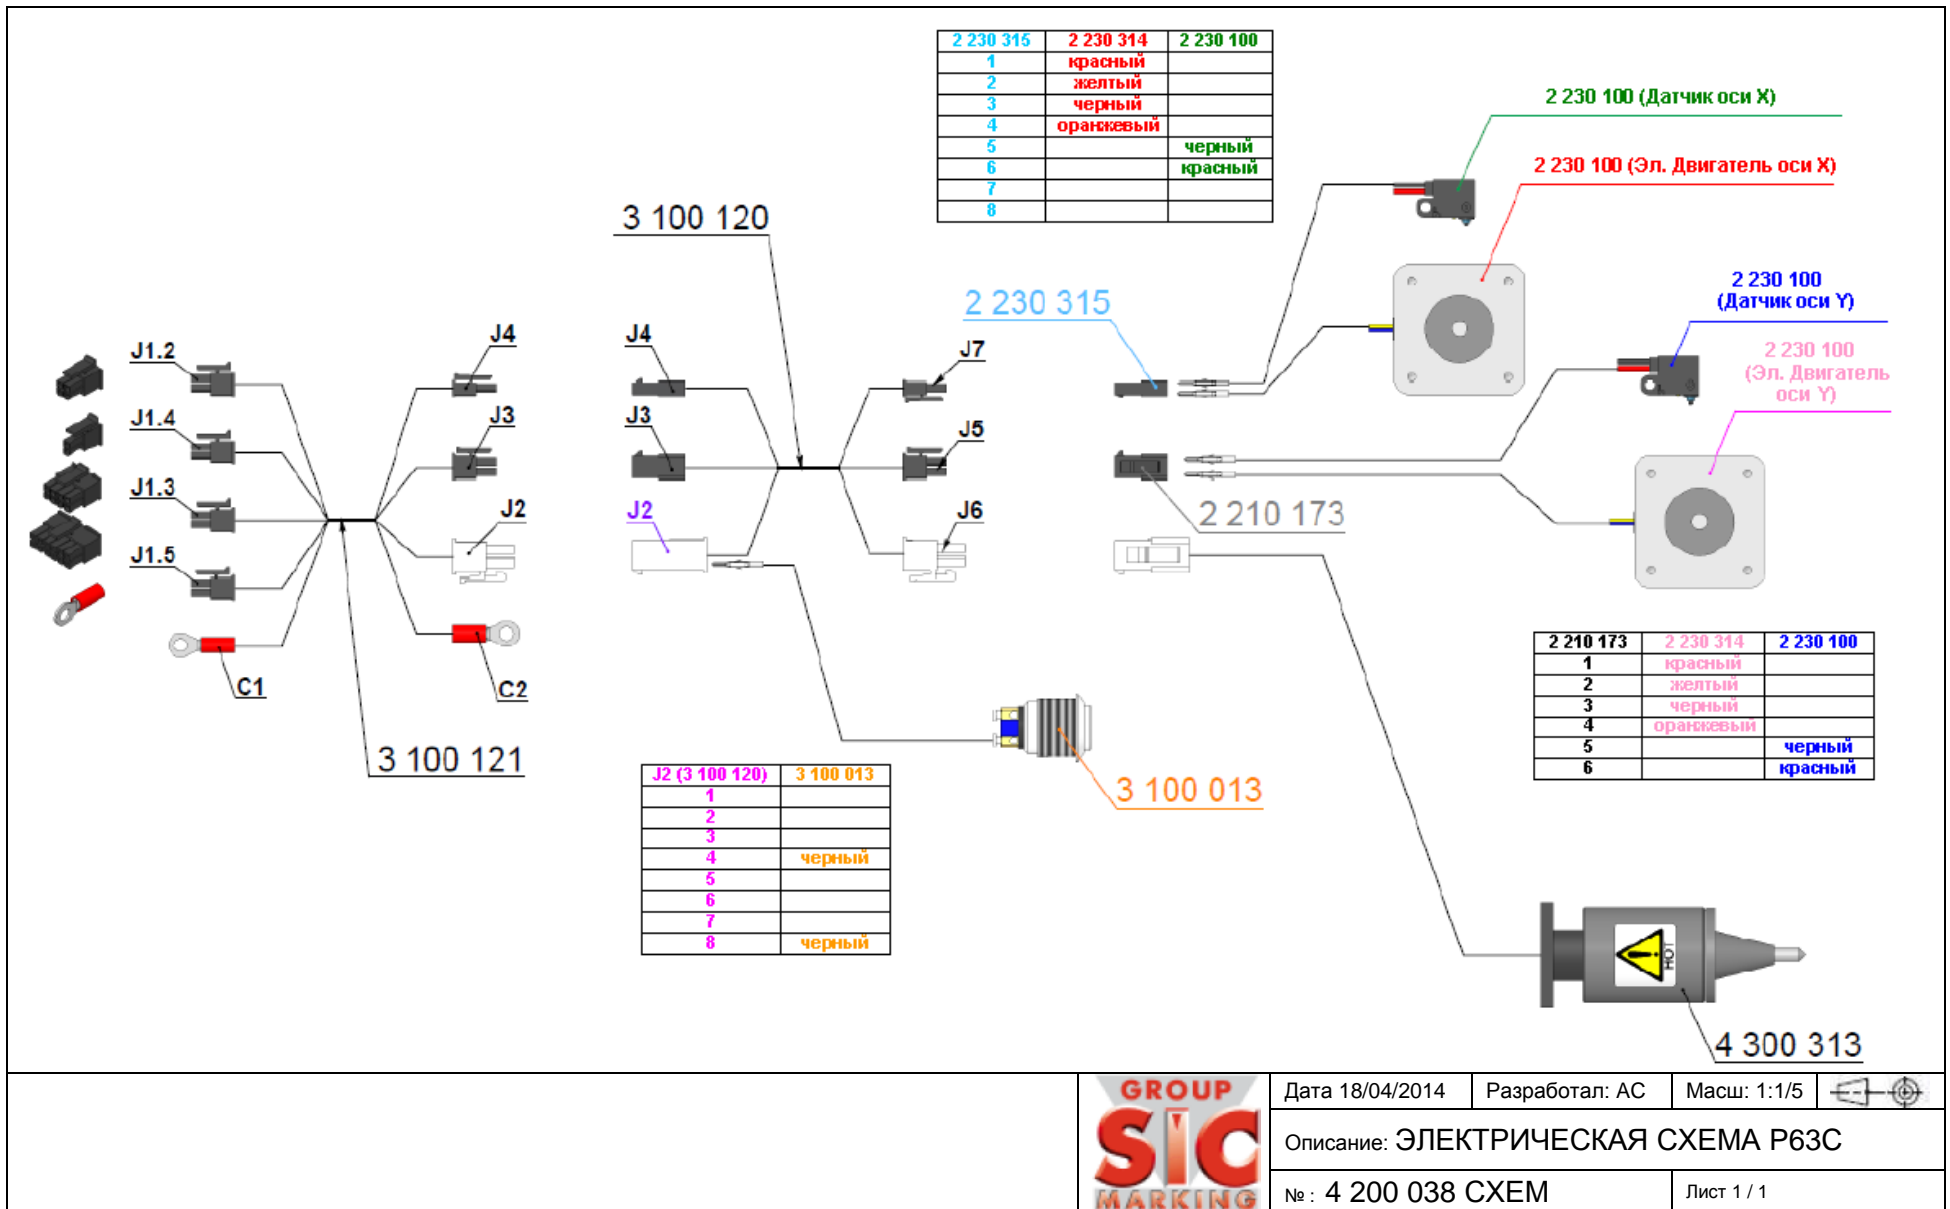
| 2 230 315 | 2 230 314 | 2 230 100 |
|---|---|---|
| 1 | красный | |
| 2 | желтый | |
| 3 | черный | |
| 4 | оранжевый | |
| 5 | | черный |
| 6 | | красный |
| 7 | | |
| 8 | | |

2 230 100 (Датчик оси X)

2 230 100 (Эл. Двигатель оси X)

3 100 120

2 230 315

2 230 100 (Датчик оси Y)

2 230 100 (Эл. Двигатель оси Y)

J1.2

J1.4

J1.3

J1.5

C1

J4

J3

J2

C2

3 100 121

J4

J3

J2

J7

J5

J6

2 210 173

| 2 210 173 | 2 230 314 | 2 230 100 |
|---|---|---|
| 1 | красный | |
| 2 | желтый | |
| 3 | черный | |
| 4 | оранжевый | |
| 5 | | черный |
| 6 | | красный |

| J2 (3 100 120) | 3 100 013 |
|---|---|
| 1 | |
| 2 | |
| 3 | |
| 4 | черный |
| 5 | |
| 6 | |
| 7 | |
| 8 | черный |

3 100 013

HOT

4 300 313

GROUP SIC MARKING

Дата 18/04/2014 | Разработал: AC | Масш: 1:1/5

Описание: ЭЛЕКТРИЧЕСКАЯ СХЕМА P63C

№ : 4 200 038 CXEM

Лист 1 / 1